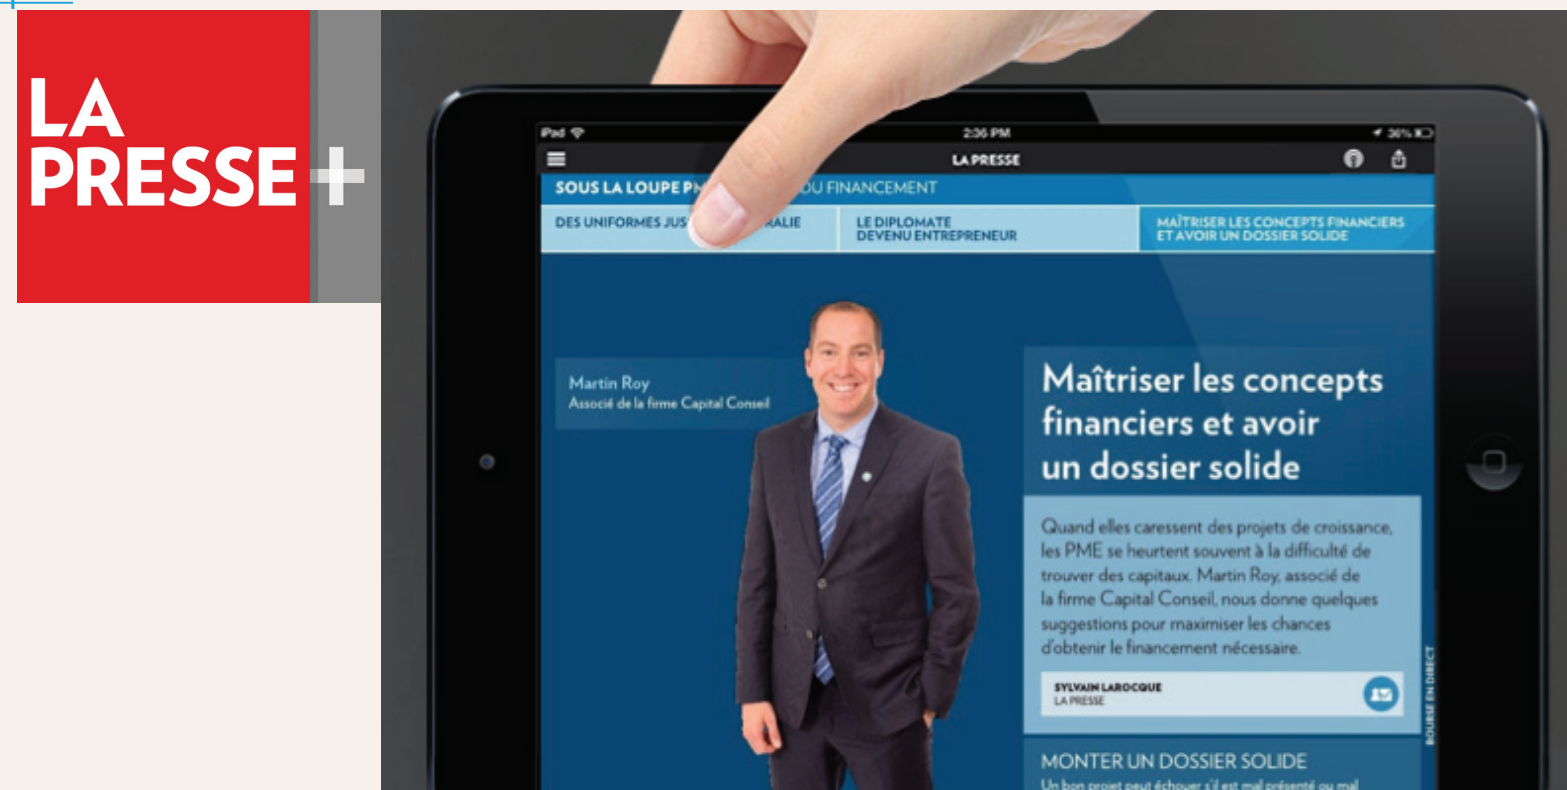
LA PRESSE+

iPad 2:36 PM 36%

LA PRESSE

SOUS LA LOUPE PM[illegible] DU FINANCEMENT

DES UNIFORMES JUS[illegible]ALIE

LE DIPLOMATE DEVENU ENTREPRENEUR

MAÎTRISER LES CONCEPTS FINANCIERS ET AVOIR UN DOSSIER SOLIDE

Martin Roy
Associé de la firme Capital Conseil

Maîtriser les concepts financiers et avoir un dossier solide

Quand elles caressent des projets de croissance, les PME se heurtent souvent à la difficulté de trouver des capitaux. Martin Roy, associé de la firme Capital Conseil, nous donne quelques suggestions pour maximiser les chances d'obtenir le financement nécessaire.

SYLVAIN LAROCQUE
LA PRESSE

BOURSE EN DIRECT

MONTER UN DOSSIER SOLIDE
Un bon projet peut échouer s'il est mal présenté ou mal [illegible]